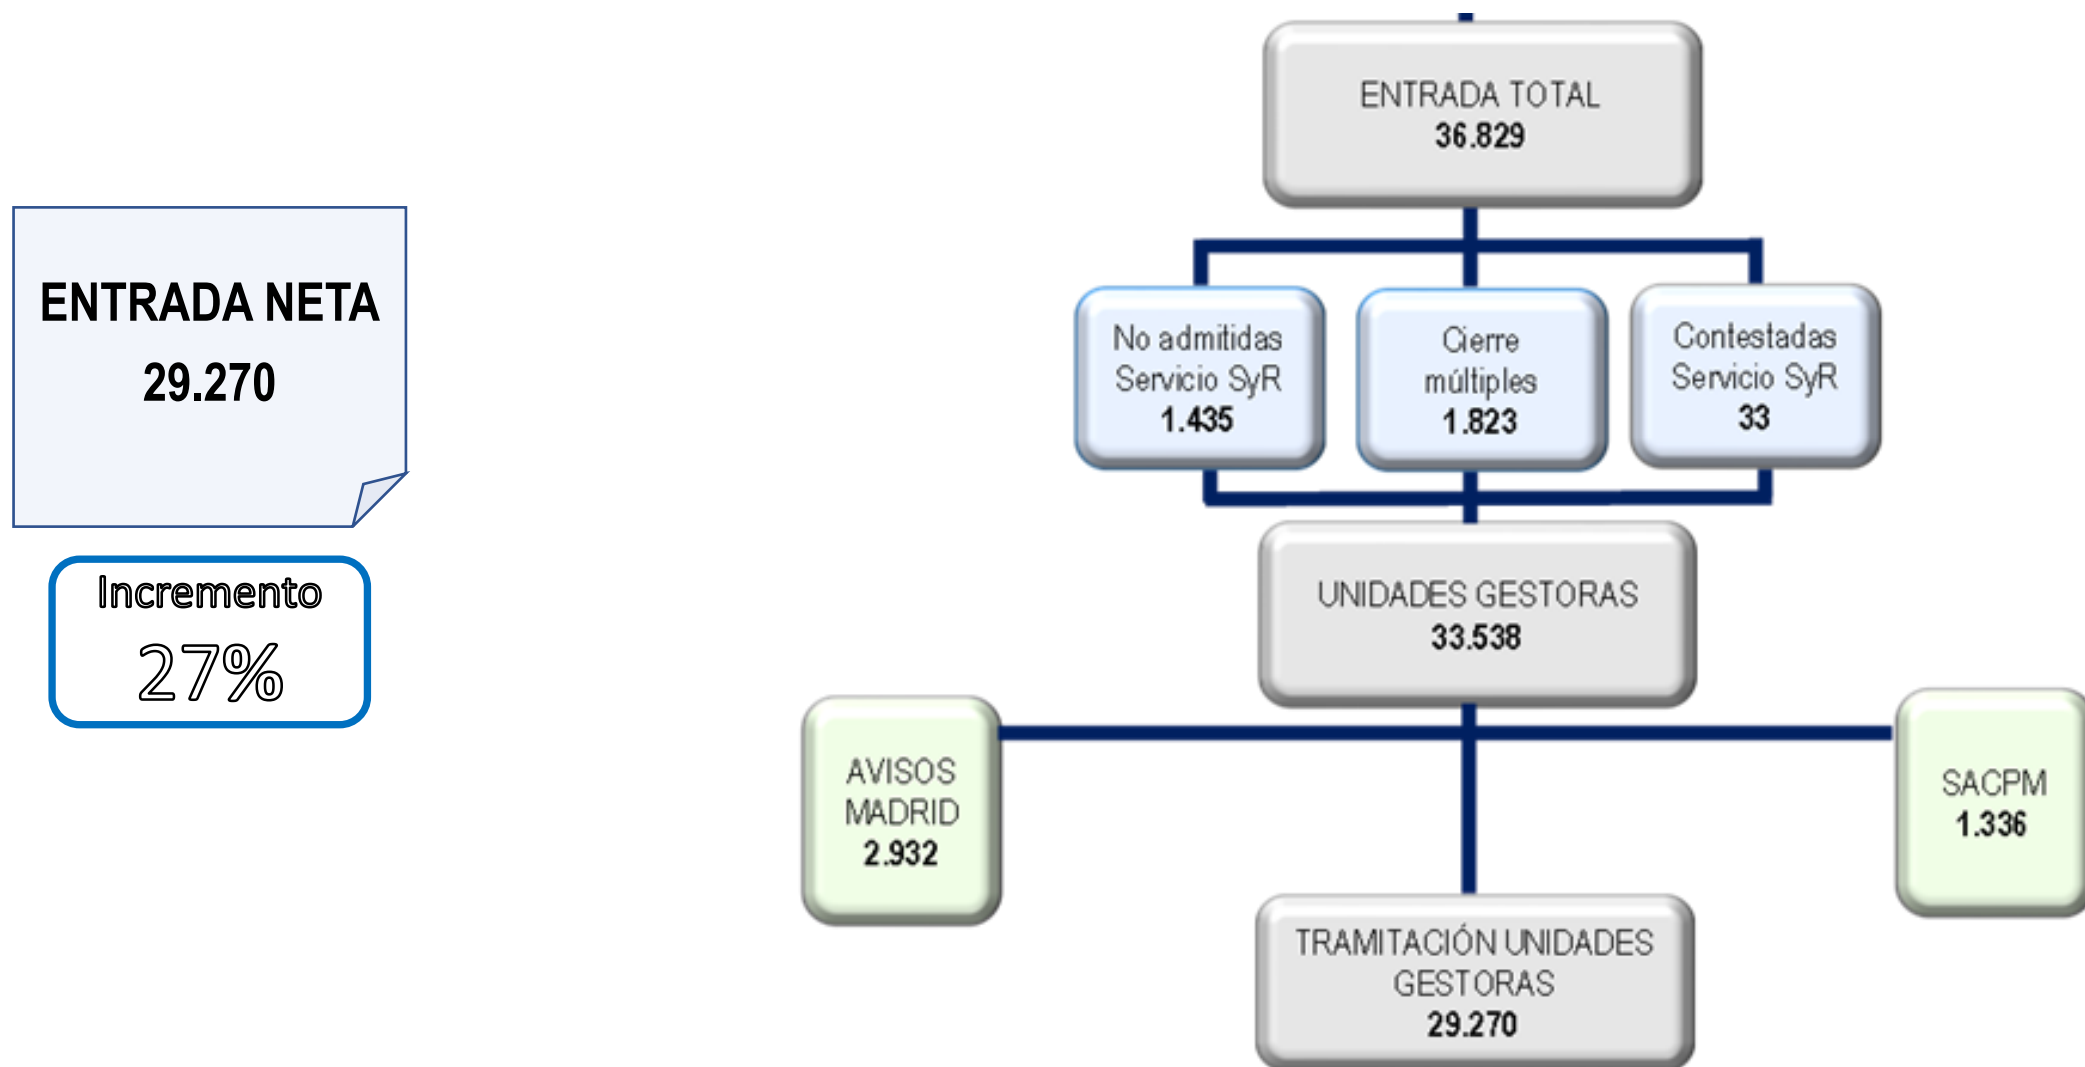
ENTRADA NETA
29.270

Incremento
27%

ENTRADA TOTAL
36.829

No admitidas Servicio SyR
1.435

Cierre múltiples
1.823

Contestadas Servicio SyR
33

UNIDADES GESTORAS
33.538

AVISOS MADRID
2.932

SACPM
1.336

TRAMITACIÓN UNIDADES GESTORAS
29.270